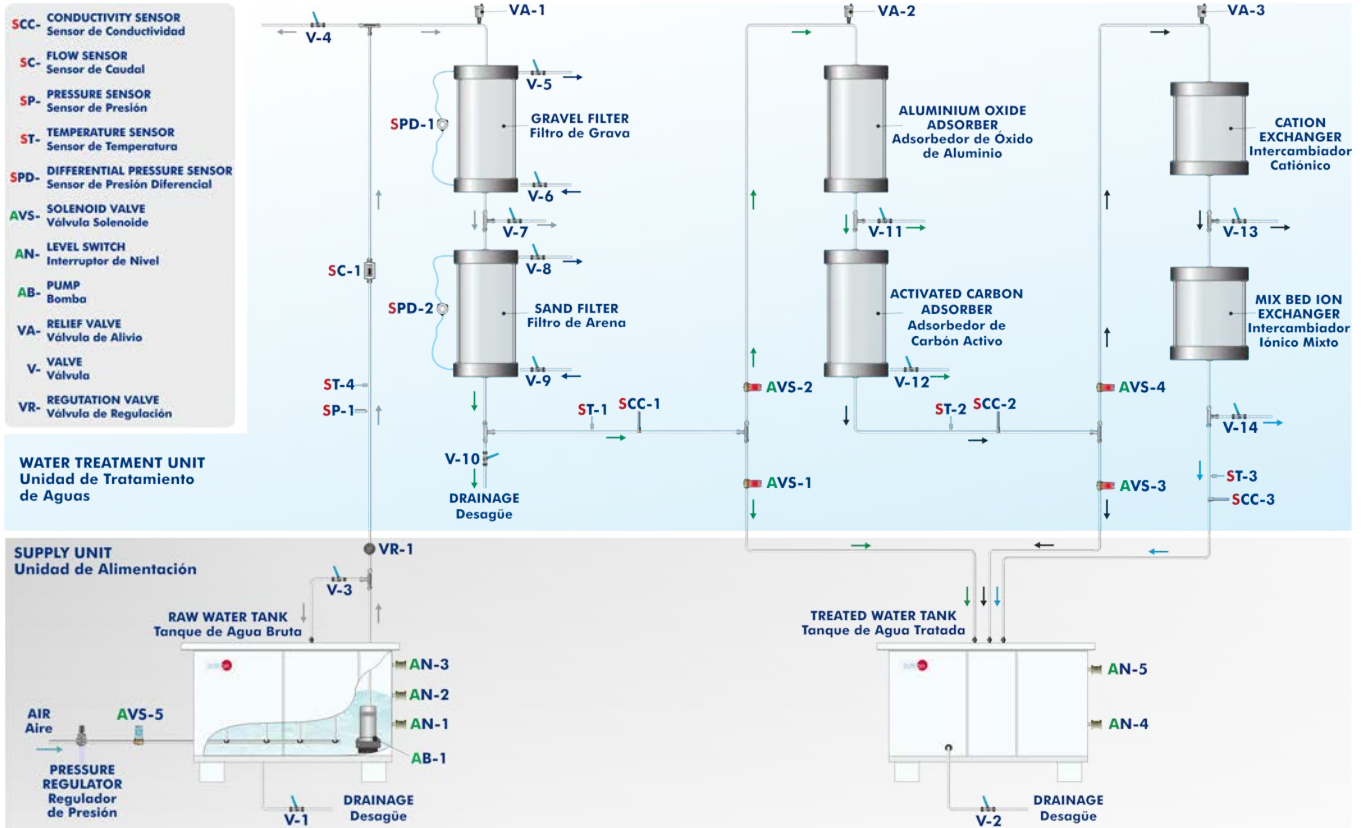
SCC- CONDUCTIVITY SENSOR
Sensor de Conductividad
SC- FLOW SENSOR
Sensor de Caudal
SP- PRESSURE SENSOR
Sensor de Presión
ST- TEMPERATURE SENSOR
Sensor de Temperatura
SPD- DIFFERENTIAL PRESSURE SENSOR
Sensor de Presión Diferencial
AVS- SOLENOID VALVE
Válvula Solenoide
AN- LEVEL SWITCH
Interruptor de Nivel
AB- PUMP
Bomba
VA- RELIEF VALVE
Válvula de Alivio
V- VALVE
Válvula
VR- REGUTATION VALVE
Válvula de Regulación

V-4
VA-1
V-5
SPD-1
GRAVEL FILTER
Filtro de Grava
V-6
V-7
SC-1
V-8
SPD-2
SAND FILTER
Filtro de Arena
V-9
ST-4
SP-1
ST-1
SCC-1
V-10
DRAINAGE
Desagüe

VA-2
ALUMINIUM OXIDE ADSORBER
Adsorbedor de Óxido de Aluminio
V-11
ACTIVATED CARBON ADSORBER
Adsorbedor de Carbón Activo
AVS-2
V-12
ST-2
SCC-2
AVS-1

VA-3
CATION EXCHANGER
Intercambiador Catiónico
V-13
MIX BED ION EXCHANGER
Intercambiador Iónico Mixto
AVS-4
V-14
ST-3
AVS-3
SCC-3

WATER TREATMENT UNIT
Unidad de Tratamiento de Aguas

SUPPLY UNIT
Unidad de Alimentación
VR-1
V-3
RAW WATER TANK
Tanque de Agua Bruta
AN-3
AN-2
AN-1
AIR
Aire
AVS-5
AB-1
PRESSURE REGULATOR
Regulador de Presión
V-1
DRAINAGE
Desagüe

TREATED WATER TANK
Tanque de Agua Tratada
AN-5
AN-4
V-2
DRAINAGE
Desagüe